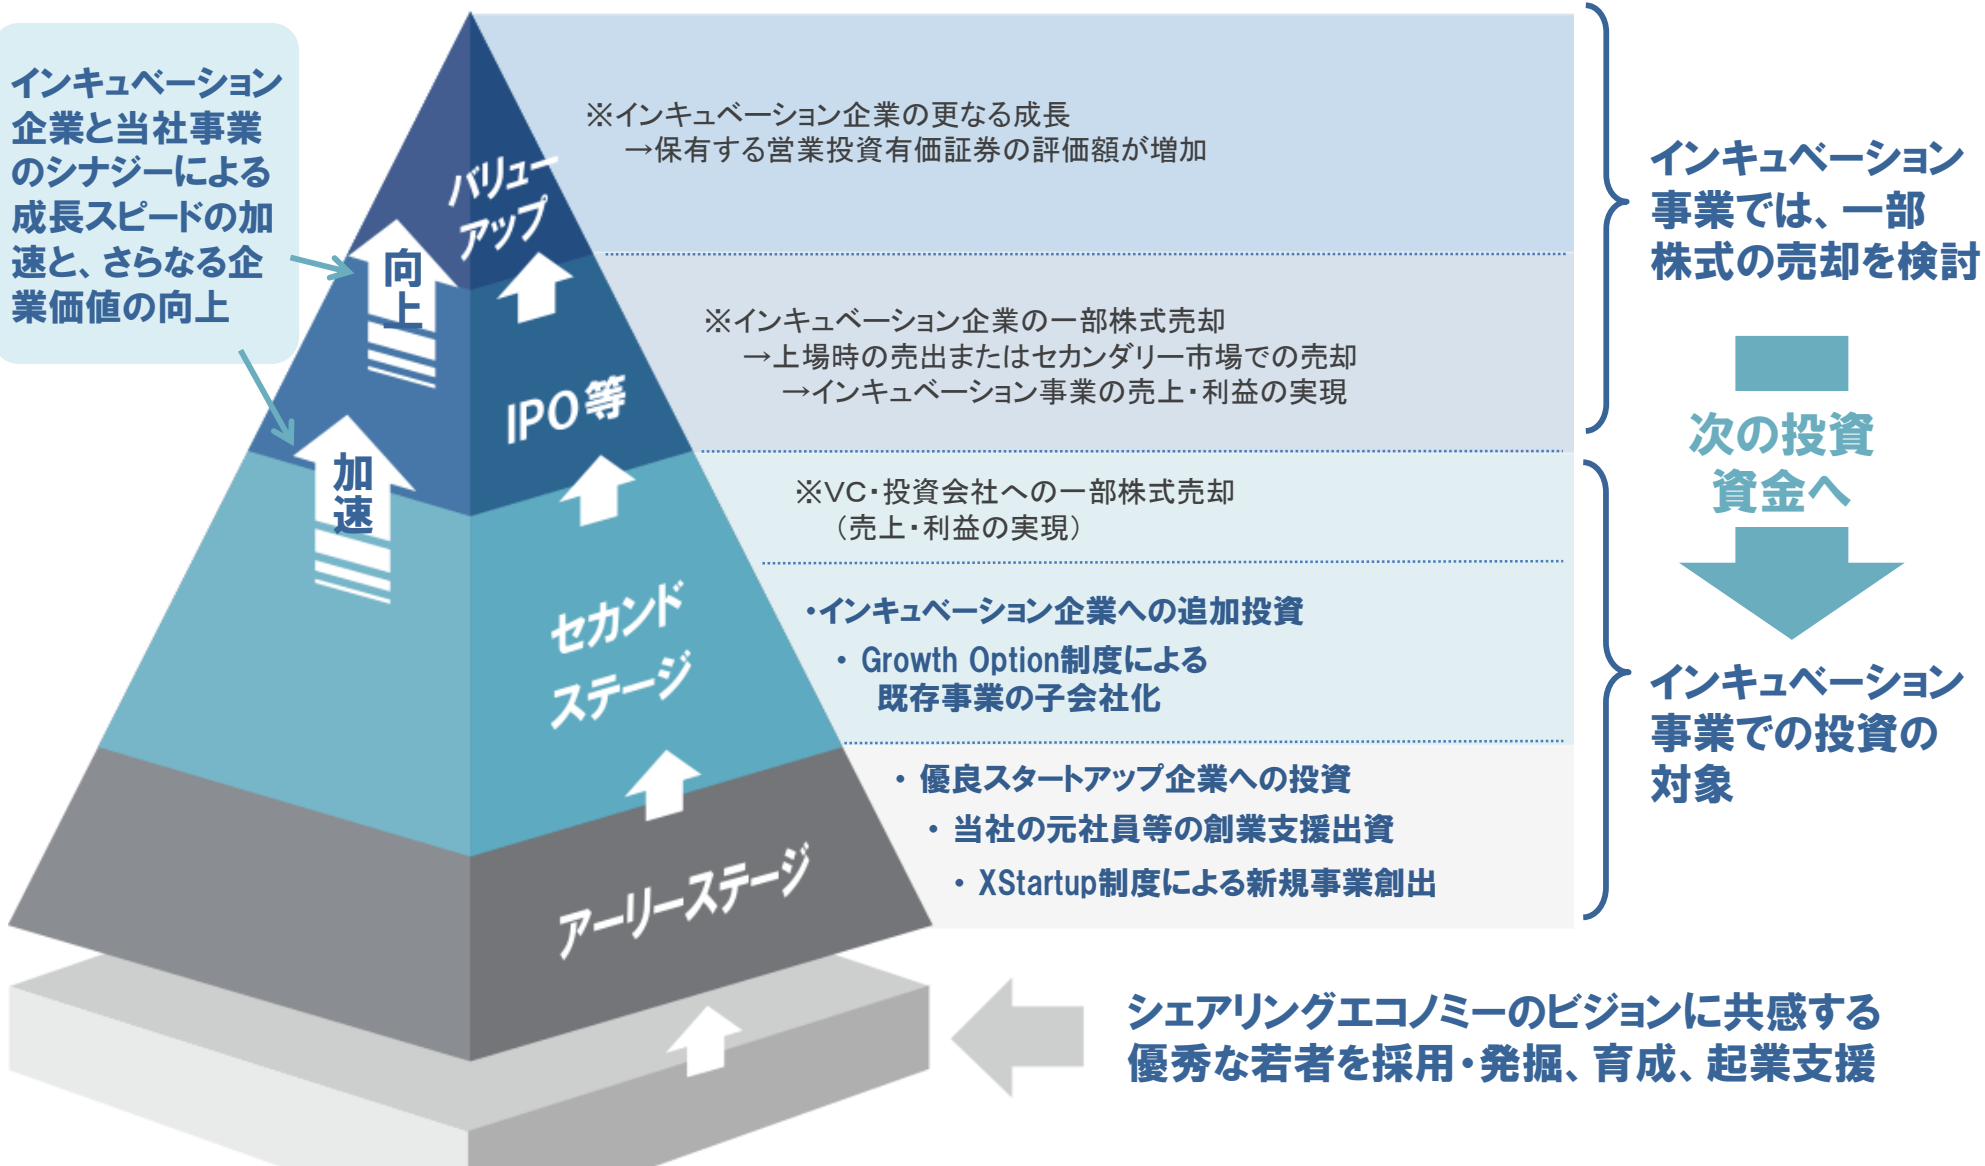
インキュベーション企業と当社事業のシナジーによる成長スピードの加速と、さらなる企業価値の向上

向上

加速

バリューアップ

※インキュベーション企業の更なる成長
→保有する営業投資有価証券の評価額が増加

IPO等

※インキュベーション企業の一部株式売却
→上場時の売出またはセカンダリー市場での売却
→インキュベーション事業の売上・利益の実現

※VC・投資会社への一部株式売却
（売上・利益の実現）

セカンドステージ

・インキュベーション企業への追加投資
・Growth Option制度による既存事業の子会社化

アーリーステージ

・優良スタートアップ企業への投資
・当社の元社員等の創業支援出資
・XStartup制度による新規事業創出

インキュベーション事業では、一部株式の売却を検討

次の投資資金へ

インキュベーション事業での投資の対象

シェアリングエコノミーのビジョンに共感する優秀な若者を採用・発掘、育成、起業支援